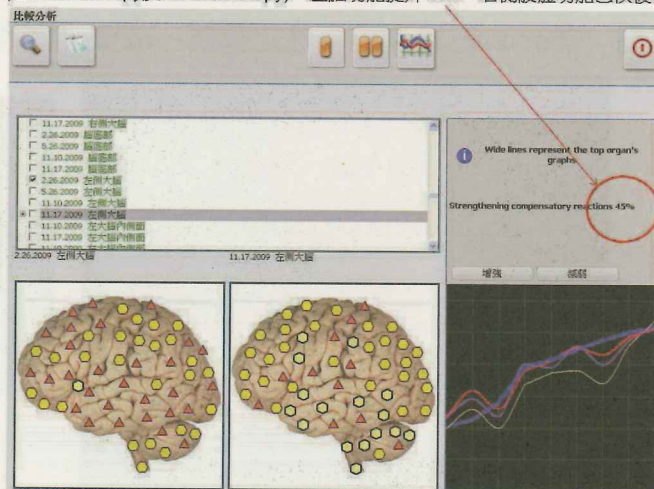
比較分析

11.17.2009 右側大腦
2.26.2009 腦垂部
5.26.2009 腦垂部
11.10.2009 腦垂部
11.17.2009 腦垂部
2.26.2009 左側大腦
5.26.2009 左側大腦
11.10.2009 左側大腦
11.17.2009 左側大腦
11.10.2009 左大腦內側面
11.17.2009 左大腦內側面
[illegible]

2.26.2009 左側大腦
11.17.2009 左側大腦

Wide lines represent the top organ's graphs

Strengthening compensatory reactions 45%

增強
減弱